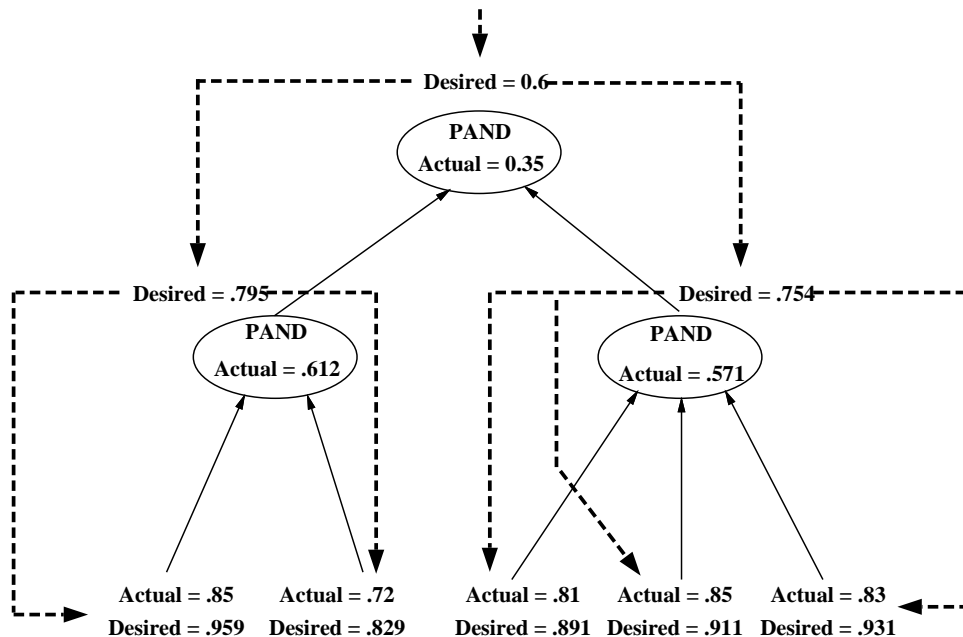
Desired = 0.6

PAND
Actual = 0.35

Desired = .795

PAND
Actual = .612

Desired = .754

PAND
Actual = .571

Actual = .85
Desired = .959

Actual = .72
Desired = .829

Actual = .81
Desired = .891

Actual = .85
Desired = .911

Actual = .83
Desired = .931